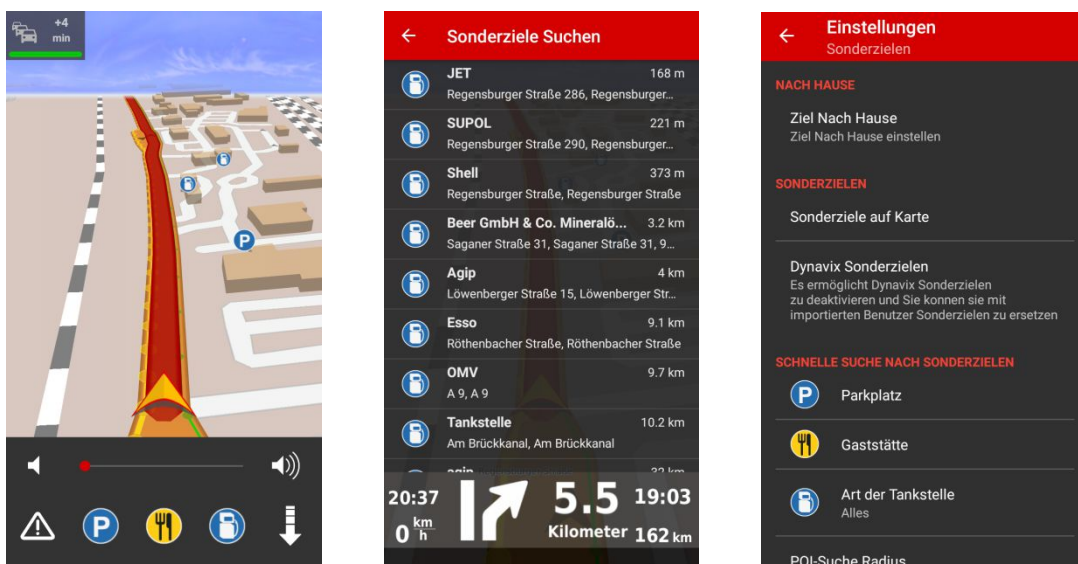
+4
min

Sonderziele Suchen

JET 168 m
Regensburger Straße 286, Regensburger...

SUPOL 221 m
Regensburger Straße 290, Regensburger...

Shell 373 m
Regensburger Straße, Regensburger Straße

Beer GmbH & Co. Mineralö... 3.2 km
Saganer Straße 31, Saganer Straße 31, 9...

Agip 4 km
Löwenberger Straße 15, Löwenberger Str...

Esso 9.1 km
Röthenbacher Straße, Röthenbacher Straße

OMV 9.7 km
A 9, A 9

Tankstelle 10.2 km
Am Brückkanal, Am Brückkanal

agip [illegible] km

20:37
0 $\frac{km}{h}$
5.5
Kilometer
19:03
162 km

Einstellungen
Sonderzielen

NACH HAUSE

Ziel Nach Hause
Ziel Nach Hause einstellen

SONDERZIELEN

Sonderziele auf Karte

Dynavix Sonderzielen
Es ermöglicht Dynavix Sonderzielen zu deaktivieren und Sie konnen sie mit importierten Benutzer Sonderzielen zu ersetzen

SCHNELLE SUCHE NACH SONDERZIELEN

Parkplatz

Gaststätte

Art der Tankstelle
Alles

POI-Suche Radius